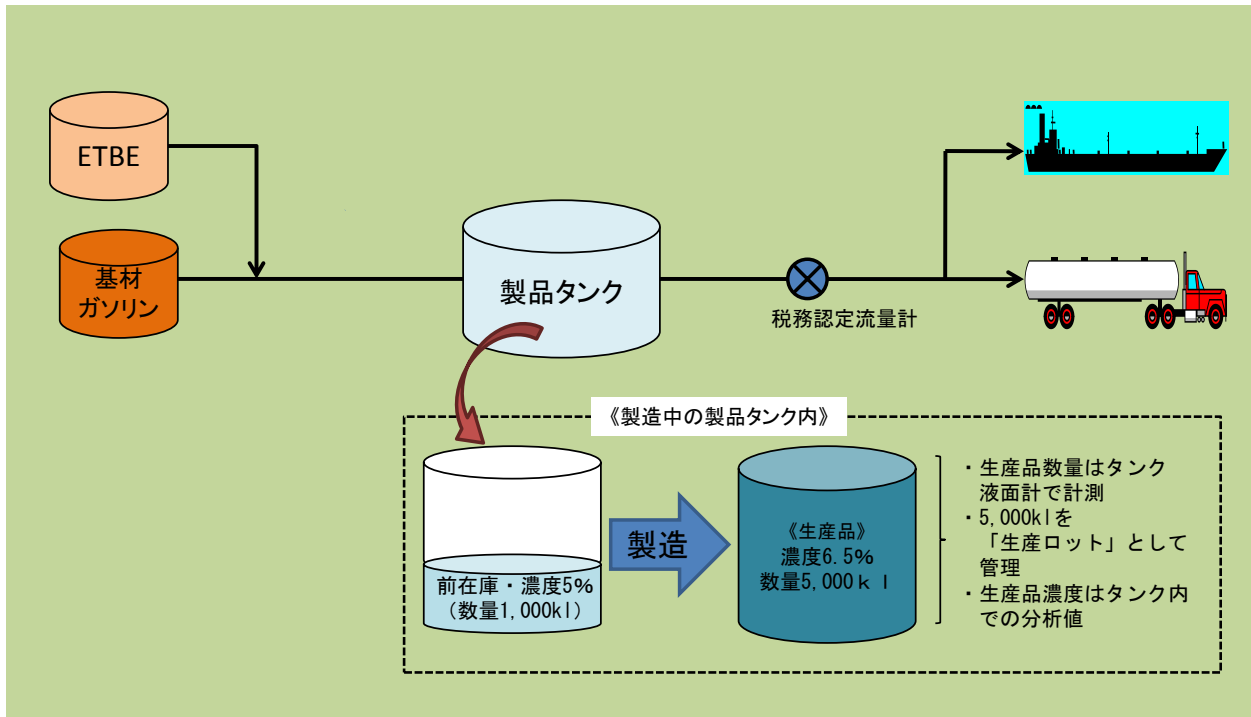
ETBE

基材
ガソリン

製品タンク

税務認定流量計

《製造中の製品タンク内》

前在庫・濃度5%
（数量1,000kl）

製造

《生産品》
濃度6.5%
数量5,000ｋｌ

・生産品数量はタンク液面計で計測
・5,000klを「生産ロット」として管理
・生産品濃度はタンク内での分析値